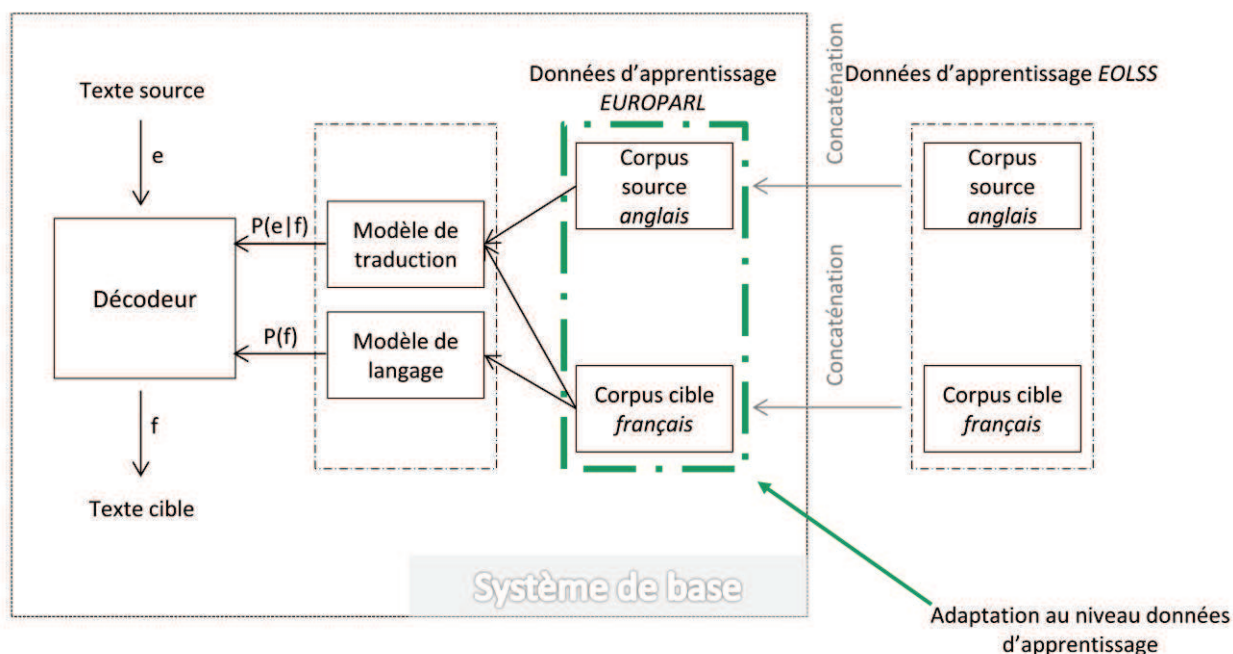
Données d'apprentissage *EUROPARL*

Données d'apprentissage *EOLSS*

Concaténation

Texte source

e

Corpus source *anglais*

Corpus source *anglais*

P(e|f)

Modèle de traduction

Décodeur

Concaténation

P(f)

Modèle de langage

Corpus cible *français*

Corpus cible *français*

f

Texte cible

Système de base

Adaptation au niveau données d'apprentissage